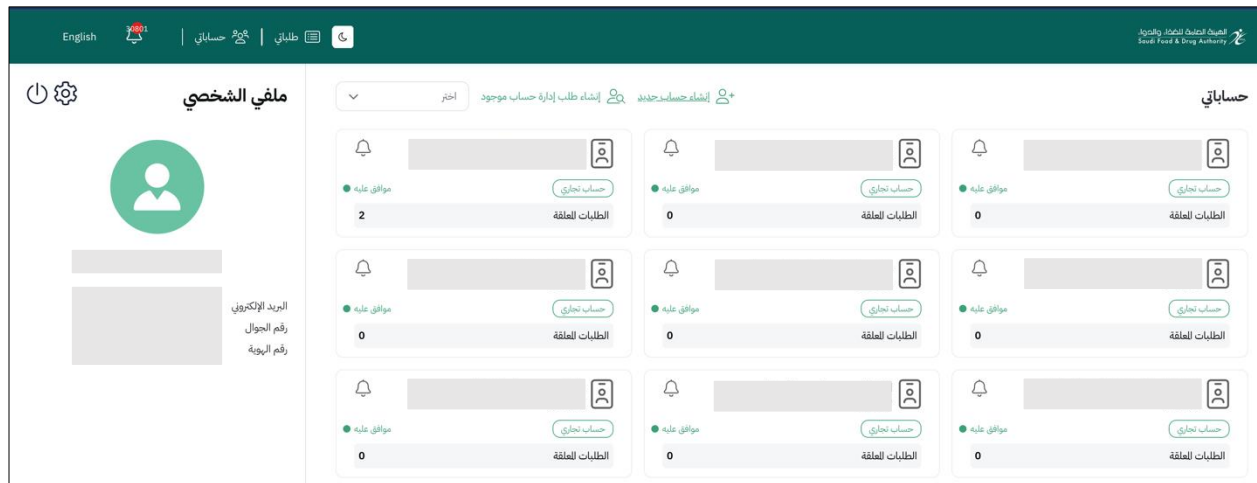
الهيئة العامة للغذاء والدواء
Saudi Food & Drug Authority

طلباتي | حساباتي | 30801 English

حساباتي

إنشاء حساب جديد    إنشاء طلب إدارة حساب موجود    اختر

حساب تجاري
موافق عليه
الطلبات المعلقة 0

حساب تجاري
موافق عليه
الطلبات المعلقة 0

حساب تجاري
موافق عليه
الطلبات المعلقة 2

حساب تجاري
موافق عليه
الطلبات المعلقة 0

حساب تجاري
موافق عليه
الطلبات المعلقة 0

حساب تجاري
موافق عليه
الطلبات المعلقة 0

حساب تجاري
موافق عليه
الطلبات المعلقة 0

حساب تجاري
موافق عليه
الطلبات المعلقة 0

حساب تجاري
موافق عليه
الطلبات المعلقة 0

ملفي الشخصي

البريد الإلكتروني
رقم الجوال
رقم الهوية